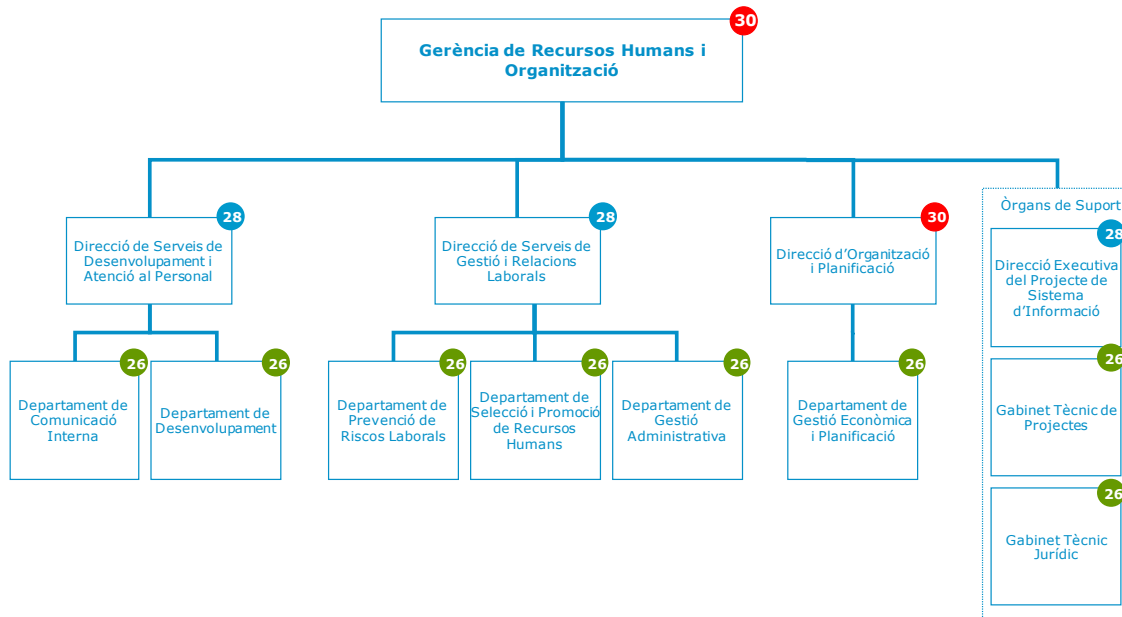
Gerència de Recursos Humans i Organització 30

Direcció de Serveis de Desenvolupament i Atenció al Personal 28

Departament de Comunicació Interna 26

Departament de Desenvolupament 26

Direcció de Serveis de Gestió i Relacions Laborals 28

Departament de Prevenció de Riscos Laborals 26

Departament de Selecció i Promoció de Recursos Humans 26

Departament de Gestió Administrativa 26

Direcció d'Organització i Planificació 30

Departament de Gestió Econòmica i Planificació 26

Òrgans de Suport

Direcció Executiva del Projecte de Sistema d'Informació 28

Gabinet Tècnic de Projectes 26

Gabinet Tècnic Jurídic 26